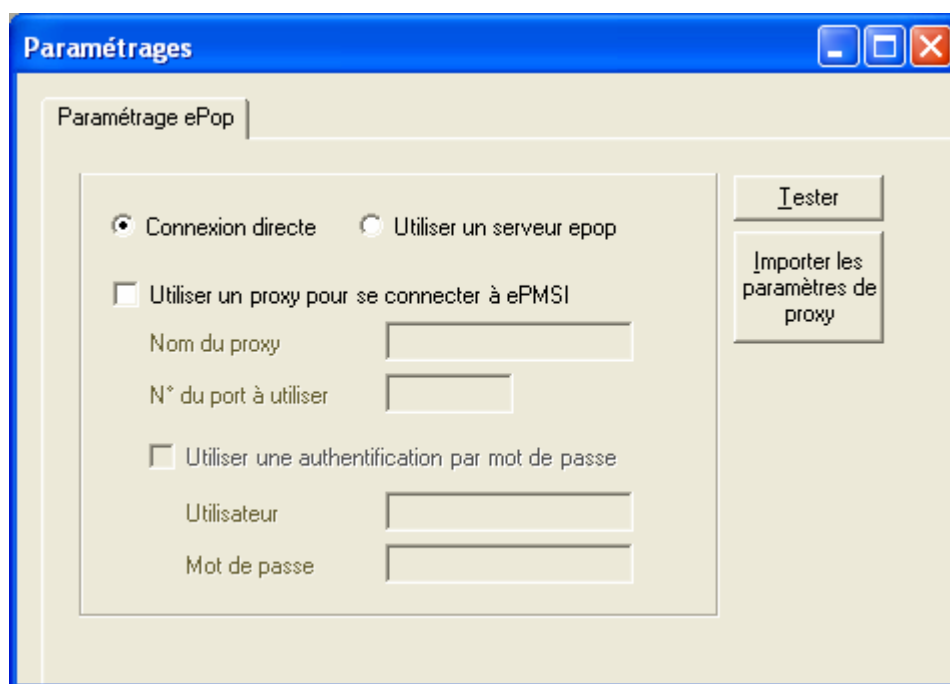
Paramétrages

Paramétrage ePop

Connexion directe
Utiliser un serveur epop

Utiliser un proxy pour se connecter à ePMSI
Nom du proxy
N° du port à utiliser

Utiliser une authentification par mot de passe
Utilisateur
Mot de passe

Tester

Importer les paramètres de proxy